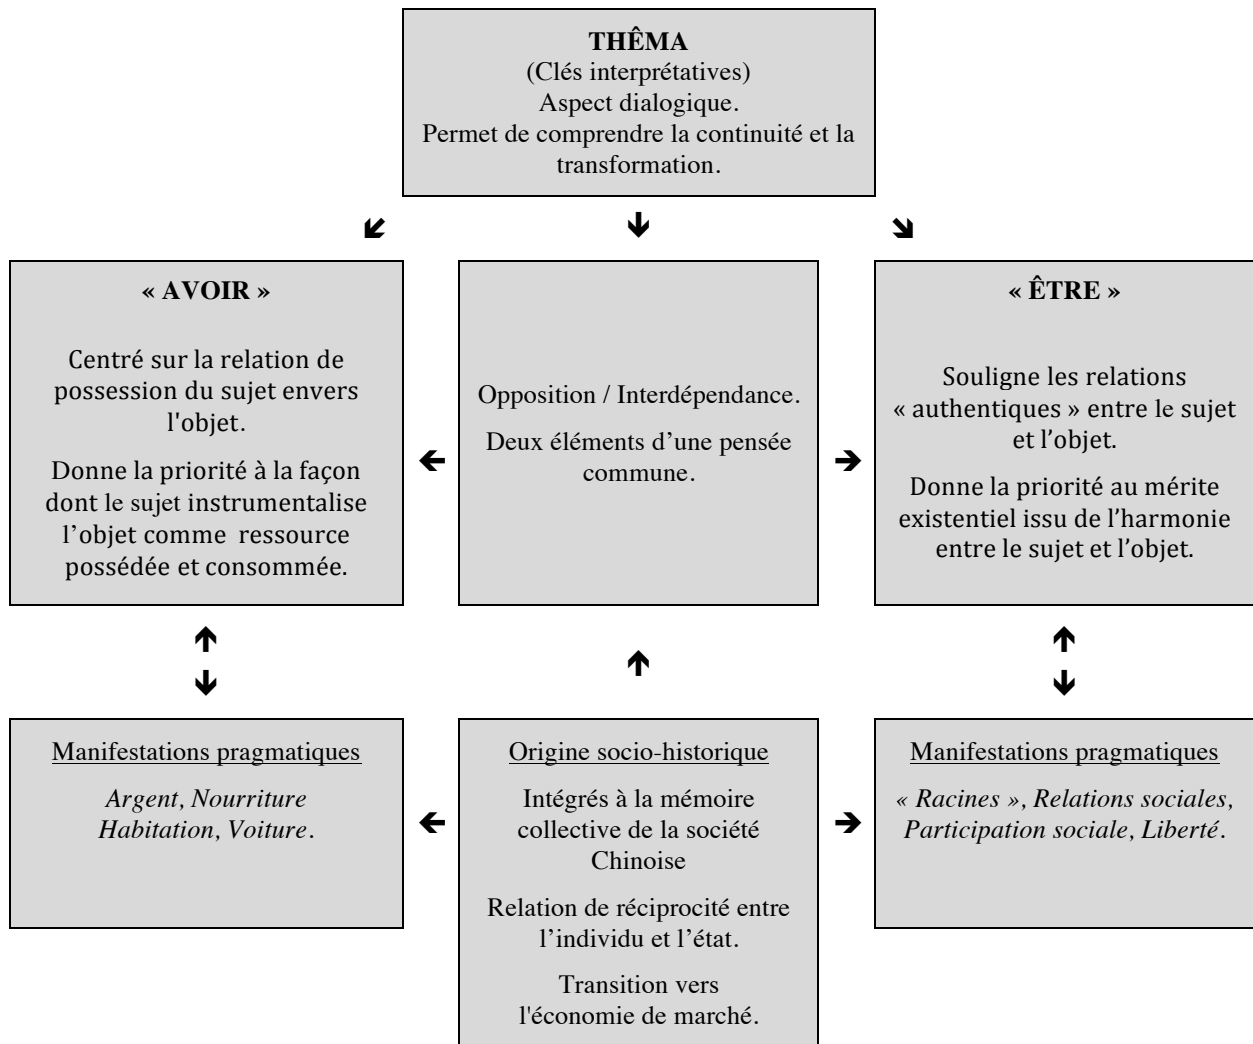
**THÊMA**
(Clés interprétatives)
Aspect dialogique.
Permet de comprendre la continuité et la transformation.

**« AVOIR »**

Centré sur la relation de possession du sujet envers l'objet.

Donne la priorité à la façon dont le sujet instrumentalise l'objet comme ressource possédée et consommée.

Opposition / Interdépendance.

Deux éléments d'une pensée commune.

**« ÊTRE »**

Souligne les relations « authentiques » entre le sujet et l'objet.

Donne la priorité au mérite existentiel issu de l'harmonie entre le sujet et l'objet.

Manifestations pragmatiques

*Argent, Nourriture Habitation, Voiture*.

Origine socio-historique

Intégrés à la mémoire collective de la société Chinoise

Relation de réciprocité entre l'individu et l'état.

Transition vers l'économie de marché.

Manifestations pragmatiques

*« Racines », Relations sociales, Participation sociale, Liberté*.